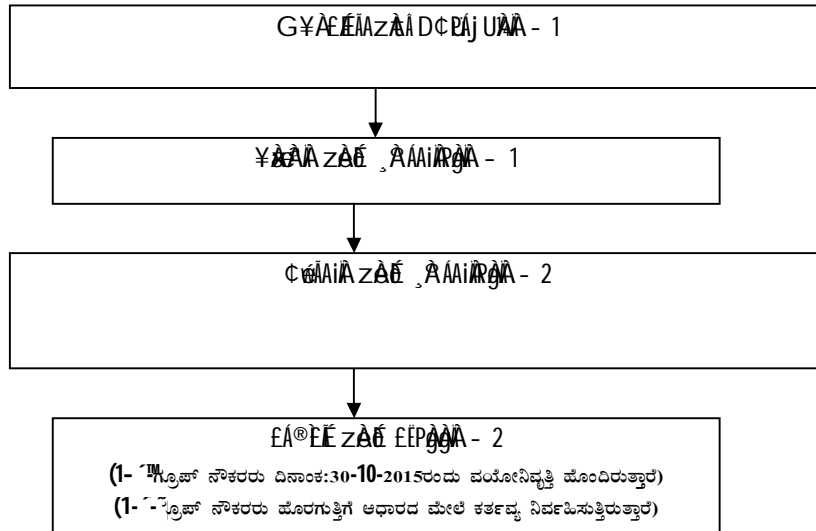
G¥ÀÉÆÃAzÀt C¢üPÁj UÀ - 1

¥ÀæxÀªÀ zÀdæ ¸ÀºÁAiÀÄPÀgÀÄ - 1

¢éwÃAiÀÄ zÀdæ ¸ÀºÁAiÀÄPÀgÀÄ - 2

£Á®ÌEÃ zÀdæ £ËPÀgÀgÀÄ - 2

(1- ´™ಗ್ರೂಪ್ ನೌಕರರು ದಿನಾಂಕ:30-10-2015ರಂದು ವಯೋನಿವೃತ್ತಿ ಹೊಂದಿರುತ್ತಾರೆ)

(1- ´-ಗ್ರೂಪ್ ನೌಕರರು ಹೊರಗುತ್ತಿಗೆ ಆಧಾರದ ಮೇಲೆ ಕರ್ತವ್ಯ ನಿರ್ವಹಿಸುತ್ತಿರುತ್ತಾರೆ)